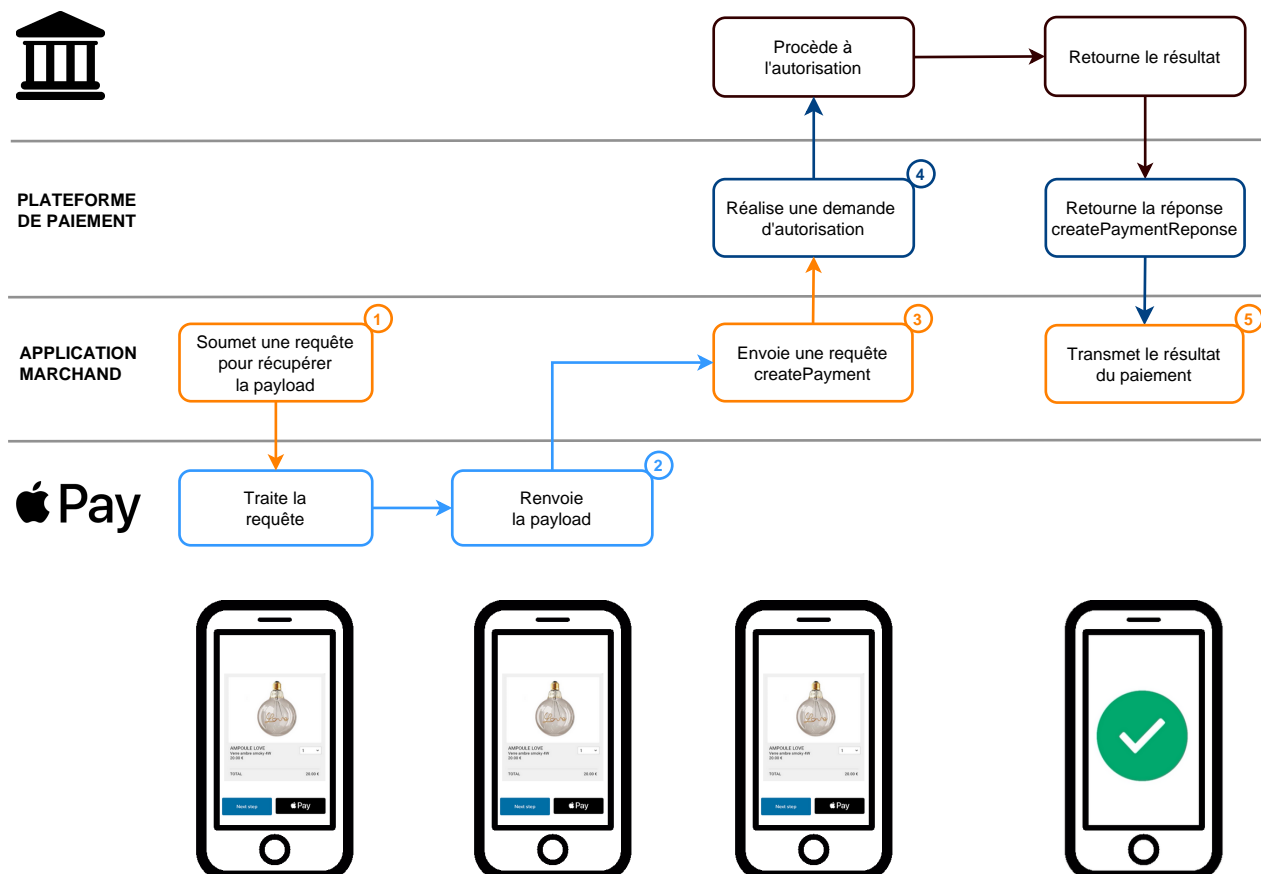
Procède à l'autorisation

Retourne le résultat

PLATEFORME DE PAIEMENT

4

Réalise une demande d'autorisation

Retourne la réponse createPaymentReponse

APPLICATION MARCHAND

1

Soumet une requête pour récupérer la payload

3

Envoie une requête createPayment

5

Transmet le résultat du paiement

Pay

Traite la requête

2

Renvoie la payload

AMPOULE LOVE
Verre ambre smoky 4W
20.00 €
1
TOTAL 20.00 €
Next step
Pay

AMPOULE LOVE
Verre ambre smoky 4W
20.00 €
1
TOTAL 20.00 €
Next step
Pay

AMPOULE LOVE
Verre ambre smoky 4W
20.00 €
1
TOTAL 20.00 €
Next step
Pay